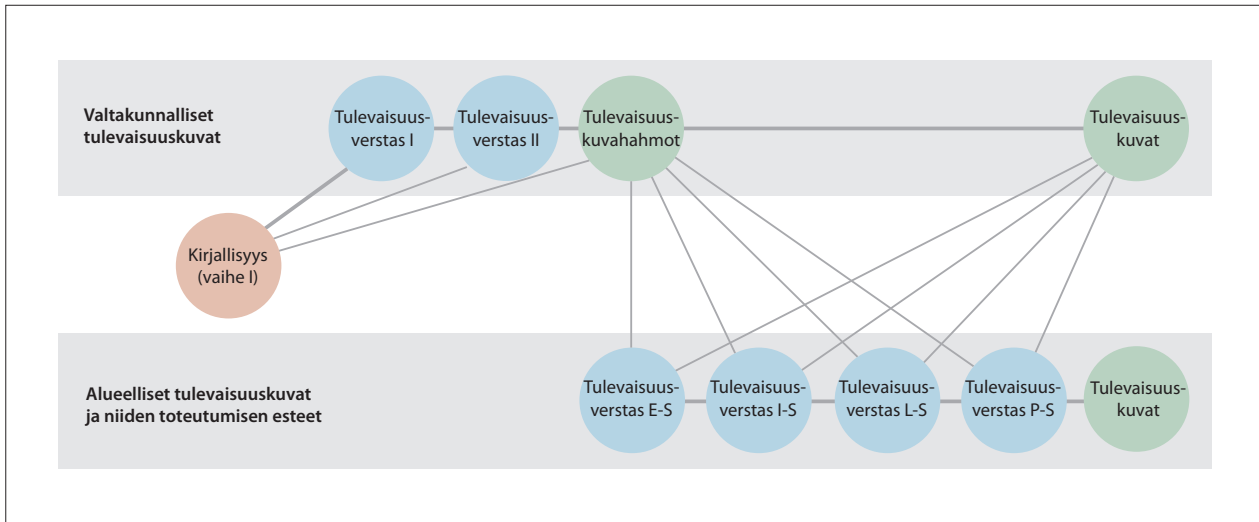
Valtakunnalliset tulevaisuuskuvat

Tulevaisuusverstas I

Tulevaisuusverstas II

Tulevaisuuskuvahahmot

Tulevaisuuskuvat

Kirjallisyys (vaihe I)

Alueelliset tulevaisuuskuvat ja niiden toteutumisen esteet

Tulevaisuusverstas E-S

Tulevaisuusverstas I-S

Tulevaisuusverstas L-S

Tulevaisuusverstas P-S

Tulevaisuuskuvat